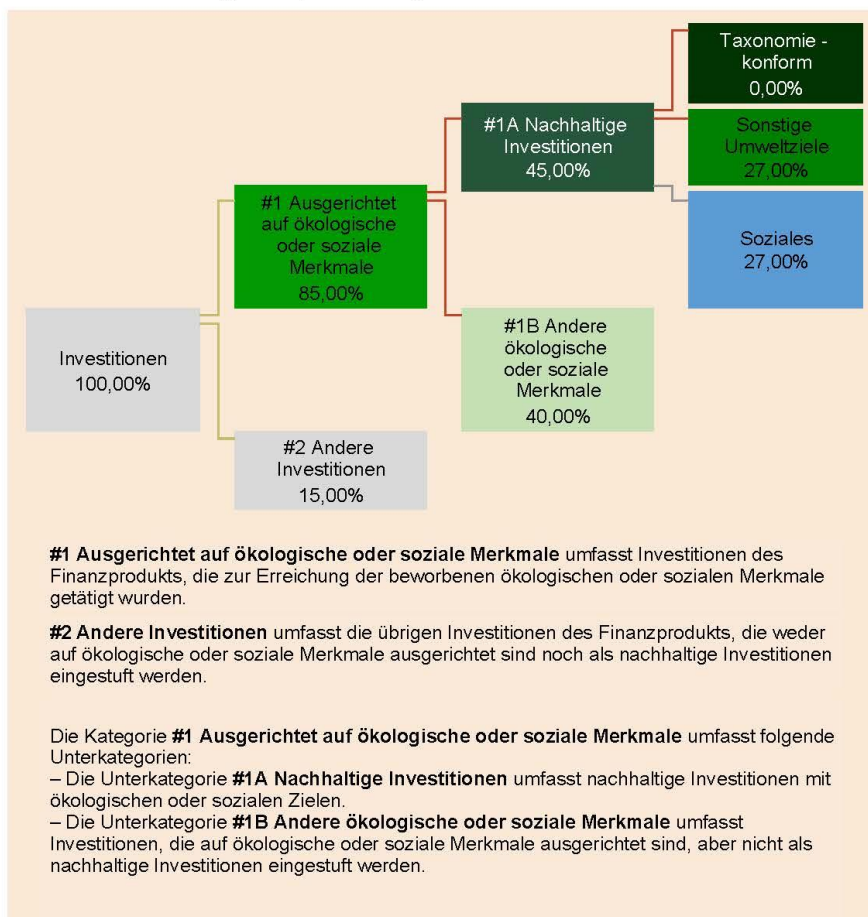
Taxonomie - konform
0,00%

#1A Nachhaltige Investitionen
45,00%

Sonstige Umweltziele
27,00%

#1 Ausgerichtet auf ökologische oder soziale Merkmale
85,00%

Soziales
27,00%

Investitionen
100,00%

#1B Andere ökologische oder soziale Merkmale
40,00%

#2 Andere Investitionen
15,00%

**#1 Ausgerichtet auf ökologische oder soziale Merkmale** umfasst Investitionen des Finanzprodukts, die zur Erreichung der beworbenen ökologischen oder sozialen Merkmale getätigt wurden.

**#2 Andere Investitionen** umfasst die übrigen Investitionen des Finanzprodukts, die weder auf ökologische oder soziale Merkmale ausgerichtet sind noch als nachhaltige Investitionen eingestuft werden.

Die Kategorie **#1 Ausgerichtet auf ökologische oder soziale Merkmale** umfasst folgende Unterkategorien:
– Die Unterkategorie **#1A Nachhaltige Investitionen** umfasst nachhaltige Investitionen mit ökologischen oder sozialen Zielen.
– Die Unterkategorie **#1B Andere ökologische oder soziale Merkmale** umfasst Investitionen, die auf ökologische oder soziale Merkmale ausgerichtet sind, aber nicht als nachhaltige Investitionen eingestuft werden.